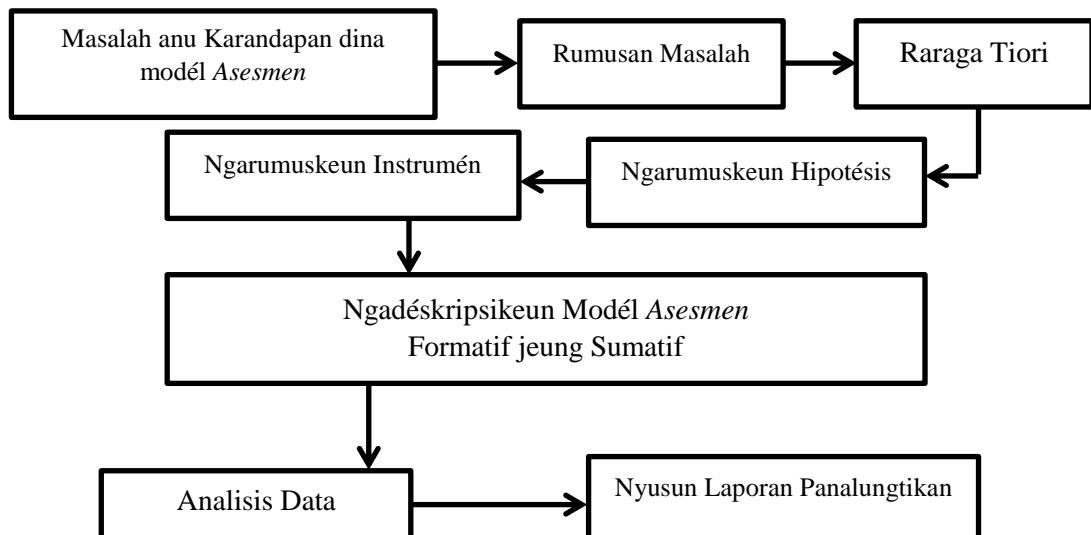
Masalah anu Karandapan dina modél *Asesmen*

Rumusan Masalah

Raraga Tiori

Ngarumuskeun Hipotésis

Ngarumuskeun Instrumén

Ngadéskripsikeun Modél *Asesmen* Formatif jeung Sumatif

Analisis Data

Nyusun Laporan Panalungtikan